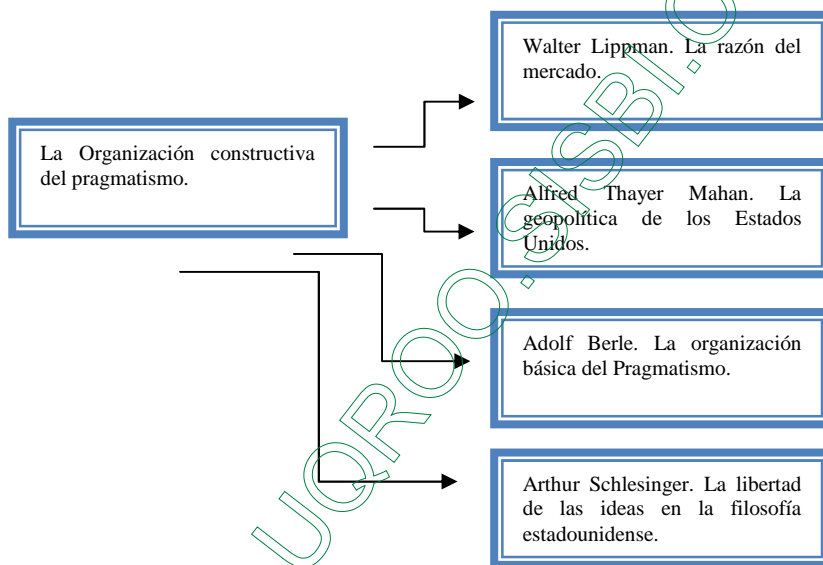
La Organización constructiva del pragmatismo.

Walter Lippman. La razón del mercado.

Alfred Thayer Mahan. La geopolítica de los Estados Unidos.

Adolf Berle. La organización básica del Pragmatismo.

Arthur Schlesinger. La libertad de las ideas en la filosofía estadounidense.

UQROO.SISBI.ÇO